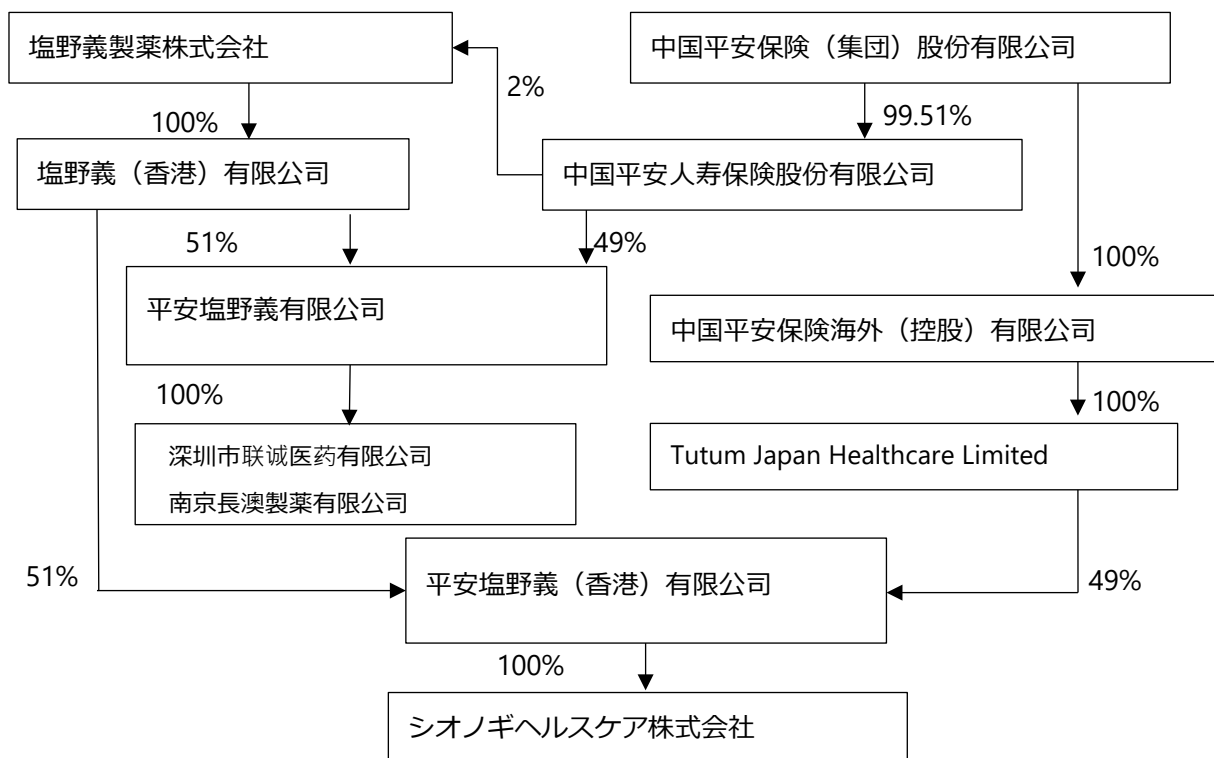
塩野義製薬株式会社

2%

中国平安保険（集団）股份有限公司

100%

99.51%

塩野義（香港）有限公司

中国平安人寿保険股份有限公司

51%

49%

100%

平安塩野義有限公司

中国平安保険海外（控股）有限公司

100%

100%

深圳市联诚医药有限公司

南京長澳製薬有限公司

Tutum Japan Healthcare Limited

51%

平安塩野義（香港）有限公司

49%

100%

シオノギヘルスケア株式会社